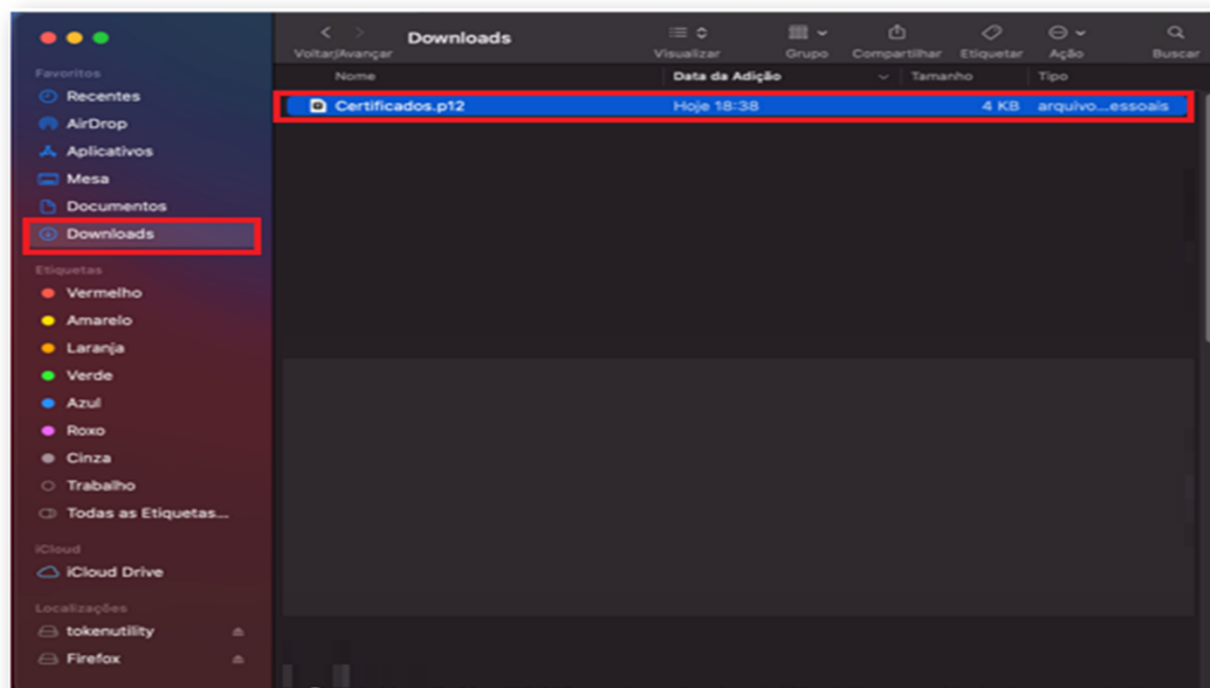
Downloads

Voltar/Avançar

Visualizar

Grupo

Compartilhar

Etiquetar

Ação

Buscar

Favoritos

Recentes

AirDrop

Aplicativos

Mesa

Documentos

Downloads

Etiquetas

Vermelho

Amarelo

Laranja

Verde

Azul

Roxo

Cinza

Trabalho

Todas as Etiquetas...

iCloud

iCloud Drive

Localizações

tokenutility

Firefox

| Nome | Data da Adição | Tamanho | Tipo |
|---|---|---|---|
| Certificados.p12 | Hoje 18:38 | 4 KB | arquivo...essoais |